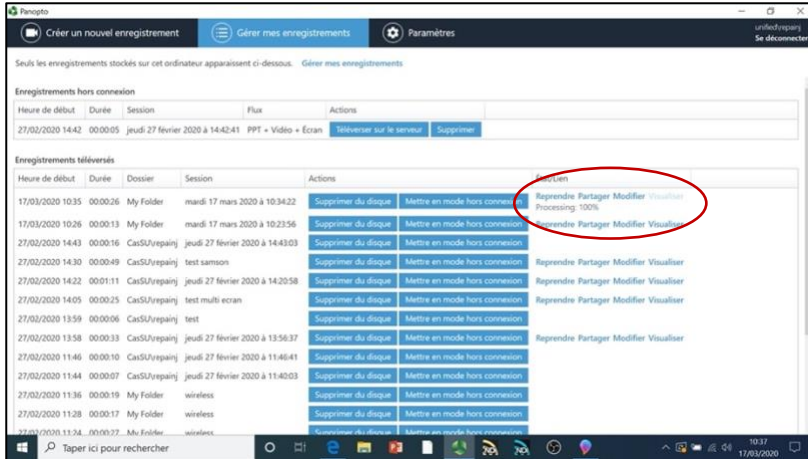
Panopto

Créer un nouvel enregistrement | Gérer mes enregistrements | Paramètres

unified\repainj
Se déconnecter

Seuls les enregistrements stockés sur cet ordinateur apparaissent ci-dessous. Gérer mes enregistrements

Enregistrements hors connexion

| Heure de début | Durée | Session | Flux | Actions |
|---|---|---|---|---|
| 27/02/2020 14:42 | 00:00:05 | jeudi 27 février 2020 à 14:42:41 | PPT + Vidéo + Écran | Téléverser sur le serveur Supprimer |

Enregistrements téléversés

| Heure de début | Durée | Dossier | Session | Actions | État/Lien |
|---|---|---|---|---|---|
| 17/03/2020 10:35 | 00:00:26 | My Folder | mardi 17 mars 2020 à 10:34:22 | Supprimer du disque Mettre en mode hors connexion | Reprendre Partager Modifier Visualiser Processing: 100% |
| 17/03/2020 10:26 | 00:00:13 | My Folder | mardi 17 mars 2020 à 10:23:56 | Supprimer du disque Mettre en mode hors connexion | Reprendre Partager Modifier Visualiser |
| 27/02/2020 14:43 | 00:00:16 | CasSU\repainj | jeudi 27 février 2020 à 14:43:03 | Supprimer du disque Mettre en mode hors connexion | |
| 27/02/2020 14:30 | 00:00:49 | CasSU\repainj | test samson | Supprimer du disque Mettre en mode hors connexion | Reprendre Partager Modifier Visualiser |
| 27/02/2020 14:22 | 00:01:11 | CasSU\repainj | jeudi 27 février 2020 à 14:20:58 | Supprimer du disque Mettre en mode hors connexion | Reprendre Partager Modifier Visualiser |
| 27/02/2020 14:05 | 00:00:25 | CasSU\repainj | test multi ecran | Supprimer du disque Mettre en mode hors connexion | Reprendre Partager Modifier Visualiser |
| 27/02/2020 13:59 | 00:00:06 | CasSU\repainj | test | Supprimer du disque Mettre en mode hors connexion | |
| 27/02/2020 13:58 | 00:00:33 | CasSU\repainj | jeudi 27 février 2020 à 13:56:37 | Supprimer du disque Mettre en mode hors connexion | Reprendre Partager Modifier Visualiser |
| 27/02/2020 11:46 | 00:00:10 | CasSU\repainj | jeudi 27 février 2020 à 11:46:41 | Supprimer du disque Mettre en mode hors connexion | |
| 27/02/2020 11:44 | 00:00:07 | CasSU\repainj | jeudi 27 février 2020 à 11:40:03 | Supprimer du disque Mettre en mode hors connexion | |
| 27/02/2020 11:36 | 00:00:19 | My Folder | wireless | Supprimer du disque Mettre en mode hors connexion | |
| 27/02/2020 11:28 | 00:00:17 | My Folder | wireless | Supprimer du disque Mettre en mode hors connexion | |
| 27/02/2020 11:24 | 00:00:27 | My Folder | wireless | Supprimer du disque Mettre en mode hors connexion | |

Taper ici pour rechercher

10:37
17/03/2020